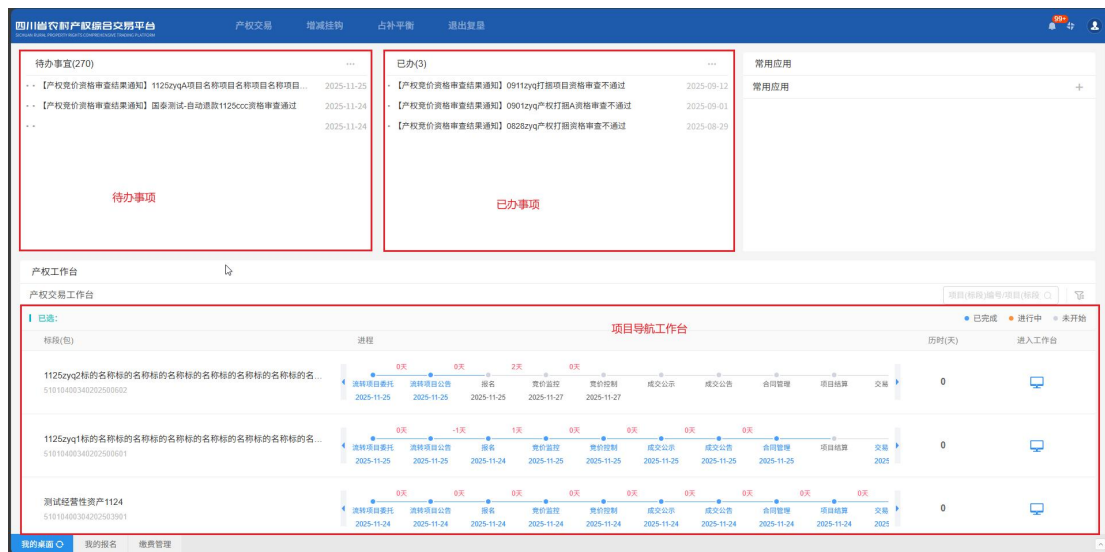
四川省农村产权综合交易平台
SICHUAN RURAL PROPERTY RIGHTS COMPREHENSIVE TRADING PLATFORM

产权交易　增减挂钩　占补平衡　退出复垦

99+

待办事宜(270) ···

【产权竞价资格审查结果通知】1125zyqA项目名称项目名称项目名称项目... 2025-11-25
【产权竞价资格审查结果通知】国泰测试-自动退款1125ccc资格审查通过 2025-11-24
2025-11-24

待办事项

已办(3) ···

【产权竞价资格审查结果通知】0911zyq打捆项目资格审查不通过 2025-09-12
【产权竞价资格审查结果通知】0901zyq产权打捆A资格审查不通过 2025-09-01
【产权竞价资格审查结果通知】0828zyq产权打捆资格审查不通过 2025-08-29

已办事项

常用应用
常用应用 +

产权工作台

产权交易工作台

项目(标段)编号/项目(标段)

已选:

项目导航工作台

● 已完成 ● 进行中 ● 未开始

| 标段(包) | 进程 | 历时(天) | 进入工作台 |
|---|---|---|---|
| 1125zyq2标的名称标的名称标的名称标的名称标的名... 5101040034020250602 | 0天 0天 2天 0天<br>流转项目委托 流转项目公告 报名 竞价监控 竞价控制 成交公示 成交公告 合同管理 项目结算 交易<br>2025-11-25 2025-11-25 2025-11-25 2025-11-27 2025-11-27 | 0 | |
| 1125zyq1标的名称标的名称标的名称标的名称标的名... 5101040034020250601 | 0天 -1天 1天 0天 0天 0天 0天<br>流转项目委托 流转项目公告 报名 竞价监控 竞价控制 成交公示 成交公告 合同管理 项目结算 交易<br>2025-11-25 2025-11-25 2025-11-24 2025-11-25 2025-11-25 2025-11-25 2025-11-25 2025-11-25 2025 | 0 | |
| 测试经营性资产1124 5101040034020250301 | 0天 0天 0天 0天 0天 0天 0天 0天 0天<br>流转项目委托 流转项目公告 报名 竞价监控 竞价控制 成交公示 成交公告 合同管理 项目结算 交易<br>2025-11-24 2025-11-24 2025-11-24 2025-11-24 2025-11-24 2025-11-24 2025-11-24 2025-11-24 2025-11-24 2025 | 0 | |

我的桌面　我的报名　缴费管理